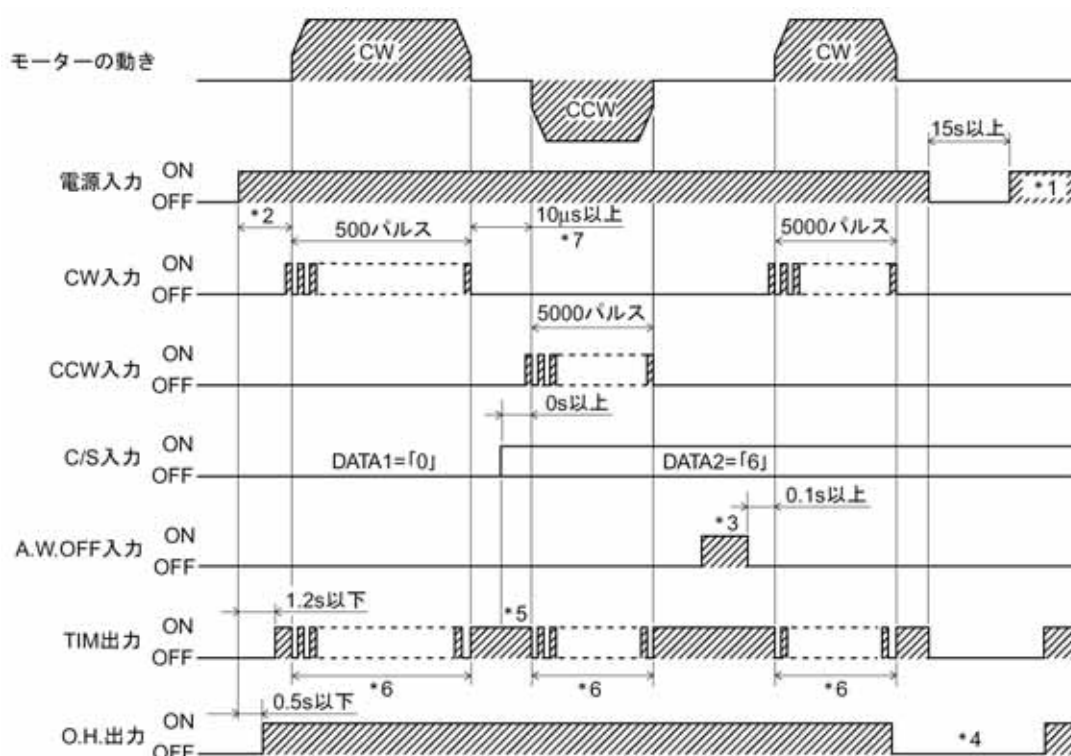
モーターの動き

CW

CCW

CW

15s以上

電源入力 ON OFF

*1

*2

500パルス

10μs以上 *7

5000パルス

CW入力 ON OFF

5000パルス

CCW入力 ON OFF

0s以上

C/S入力 ON OFF

DATA1=「0」

DATA2=「6」

0.1s以上

*3

A.W.OFF入力 ON OFF

1.2s以下

*5

TIM出力 ON OFF

*6

*6

*6

0.5s以下

O.H.出力 ON OFF

*4